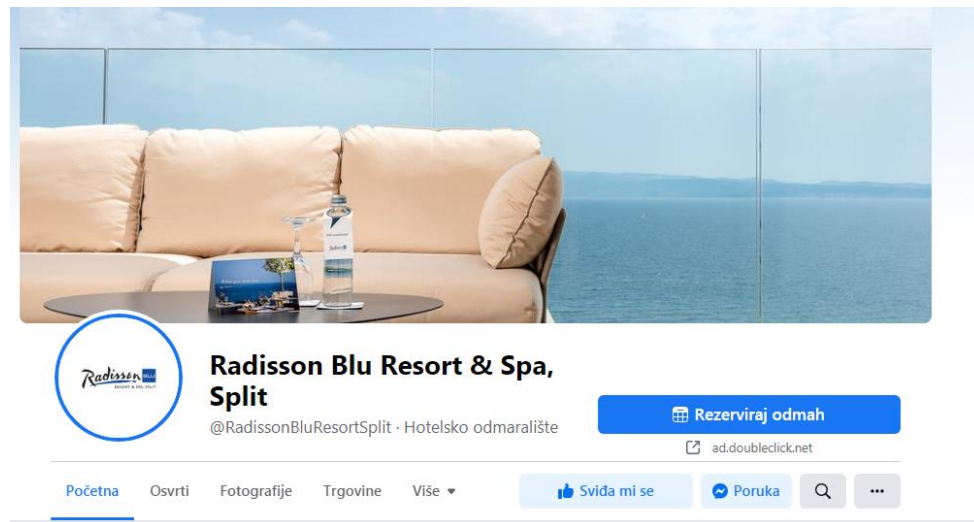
Radisson BLU
RESORT & SPA, SPLIT

Radisson Blu Resort & Spa, Split

@RadissonBluResortSplit · Hotelsko odmaralište

Rezerviraj odmah

ad.doubleclick.net

Početna Osvrti Fotografije Trgovine Više

Sviđa mi se

Poruka

...